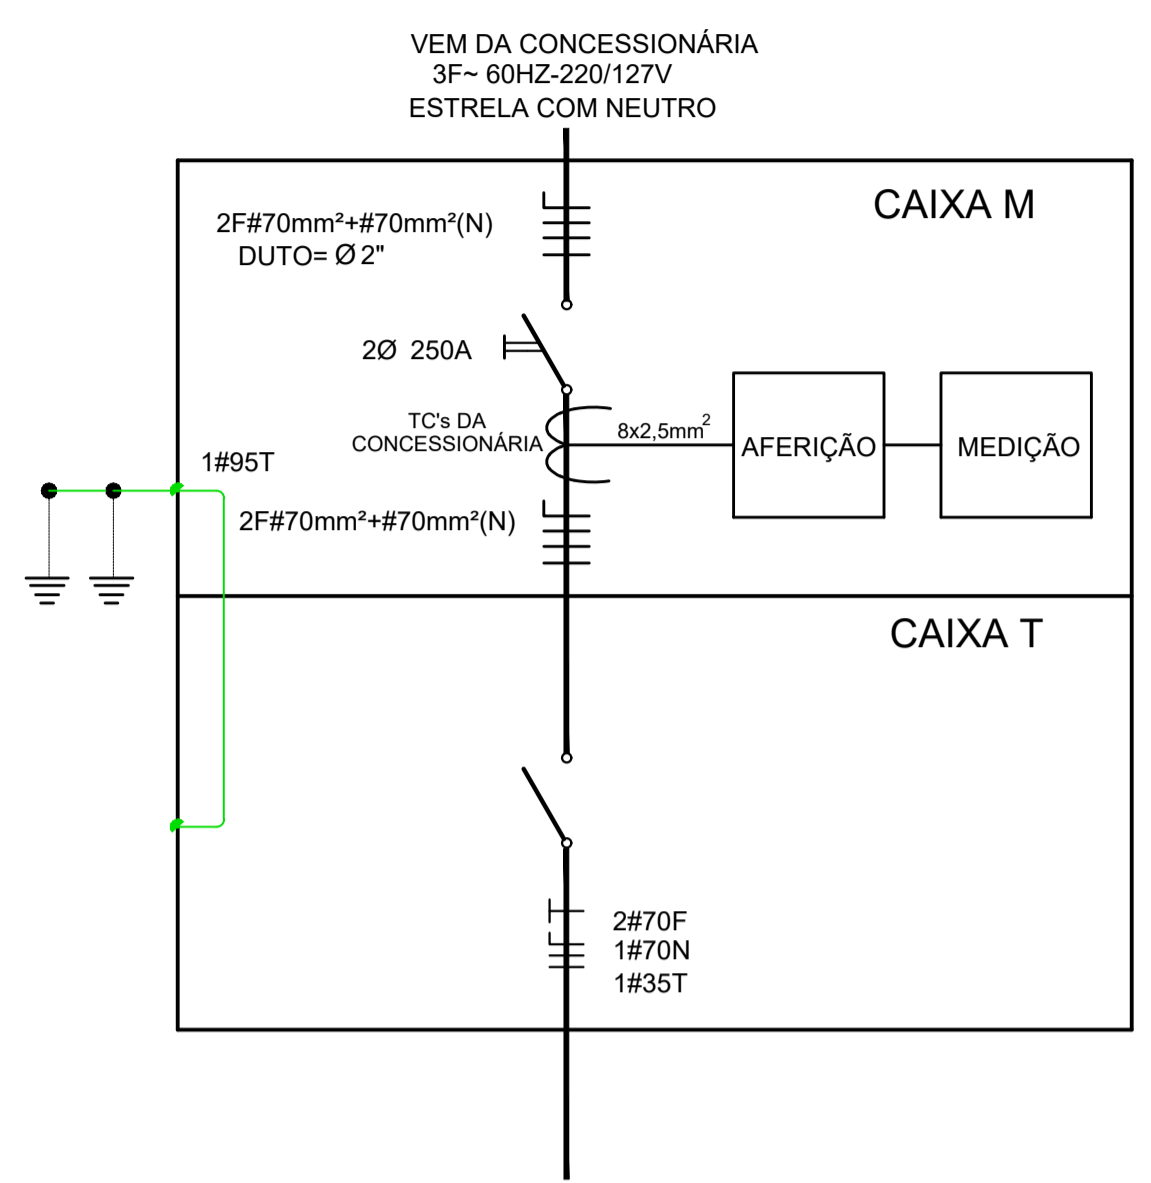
VEM DA CONCESSIONÁRIA
3F~ 60HZ-220/127V
ESTRELA COM NEUTRO

CAIXA M

2F#70mm²+#70mm²(N)
DUTO= Ø 2"

2Ø 250A

TC's DA CONCESSIONÁRIA

8x2,5mm$^2$

AFERIÇÃO

MEDIÇÃO

1#95T

2F#70mm²+#70mm²(N)

CAIXA T

2#70F
1#70N
1#35T